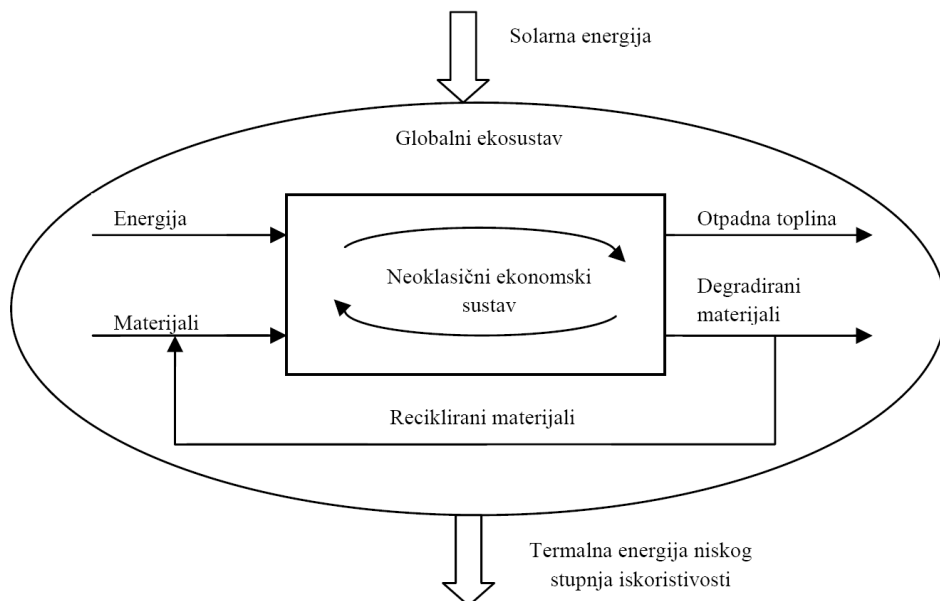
Solarna energija

Globalni ekosustav

Energija

Otpadna toplina

Neoklasični ekonomski sustav

Degradirani materijali

Materijali

Reciklirani materijali

Termalna energija niskog stupnja iskoristivosti